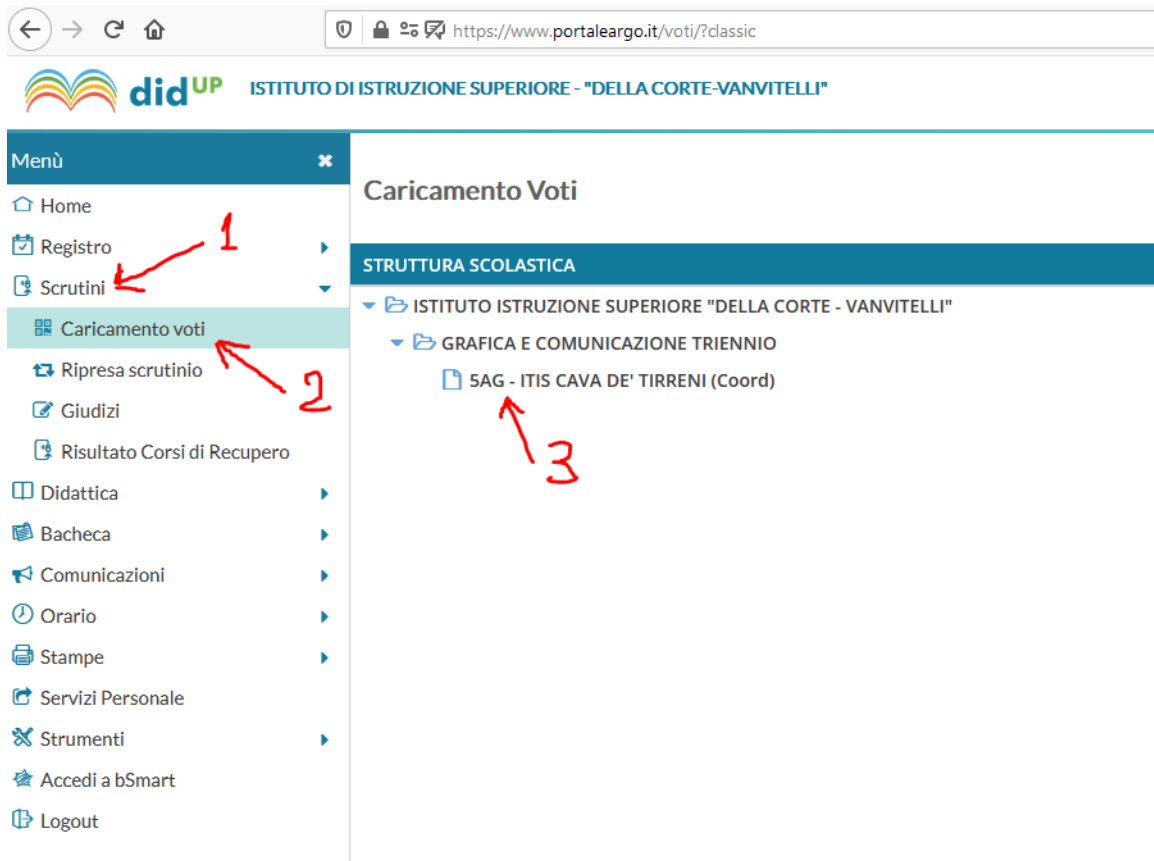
https://www.portaleargo.it/voti/?classic

didUP ISTITUTO DI ISTRUZIONE SUPERIORE - "DELLA CORTE-VANVITELLI"

Menù

Home
Registro
Scrutini
Caricamento voti
Ripresa scrutinio
Giudizi
Risultato Corsi di Recupero
Didattica
Bacheca
Comunicazioni
Orario
Stampe
Servizi Personale
Strumenti
Accedi a bSmart
Logout

1
2
3

Caricamento Voti

STRUTTURA SCOLASTICA

ISTITUTO ISTRUZIONE SUPERIORE "DELLA CORTE - VANVITELLI"
GRAFICA E COMUNICAZIONE TRIENNIO
5AG - ITIS CAVA DE' TIRRENI (Coord)